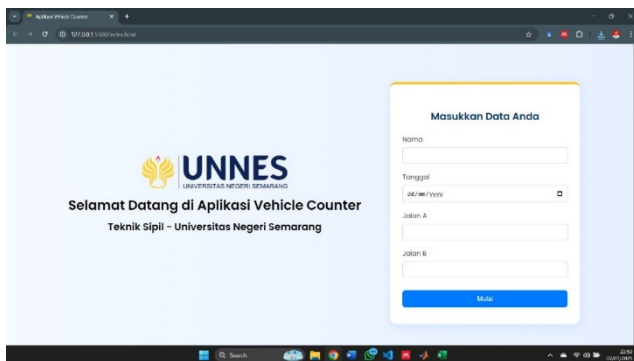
Aplikasi Vehicle Counter

127.0.0.1:5500/index.html

UNNES
UNIVERSITAS NEGERI SEMARANG

Selamat Datang di Aplikasi Vehicle Counter

Teknik Sipil - Universitas Negeri Semarang

Masukkan Data Anda

Nama

Tanggal

dd/mm/yyyy

Jalan A

Jalan B

Mulai

Search